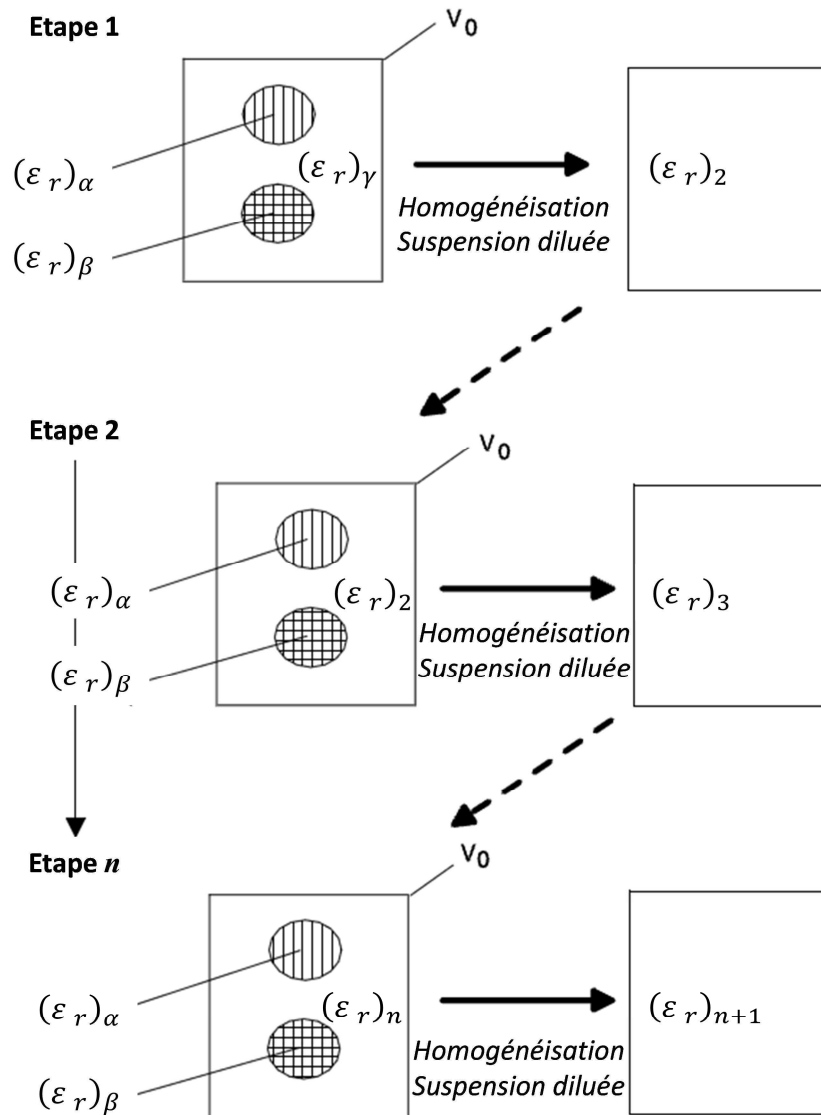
Etape 1

$V_0$

$(\varepsilon_r)_\alpha$

$(\varepsilon_r)_\beta$

$(\varepsilon_r)_\gamma$

Homogénéisation
Suspension diluée

$(\varepsilon_r)_2$

Etape 2

$V_0$

$(\varepsilon_r)_\alpha$

$(\varepsilon_r)_\beta$

$(\varepsilon_r)_2$

Homogénéisation
Suspension diluée

$(\varepsilon_r)_3$

Etape $n$

$V_0$

$(\varepsilon_r)_\alpha$

$(\varepsilon_r)_\beta$

$(\varepsilon_r)_n$

Homogénéisation
Suspension diluée

$(\varepsilon_r)_{n+1}$